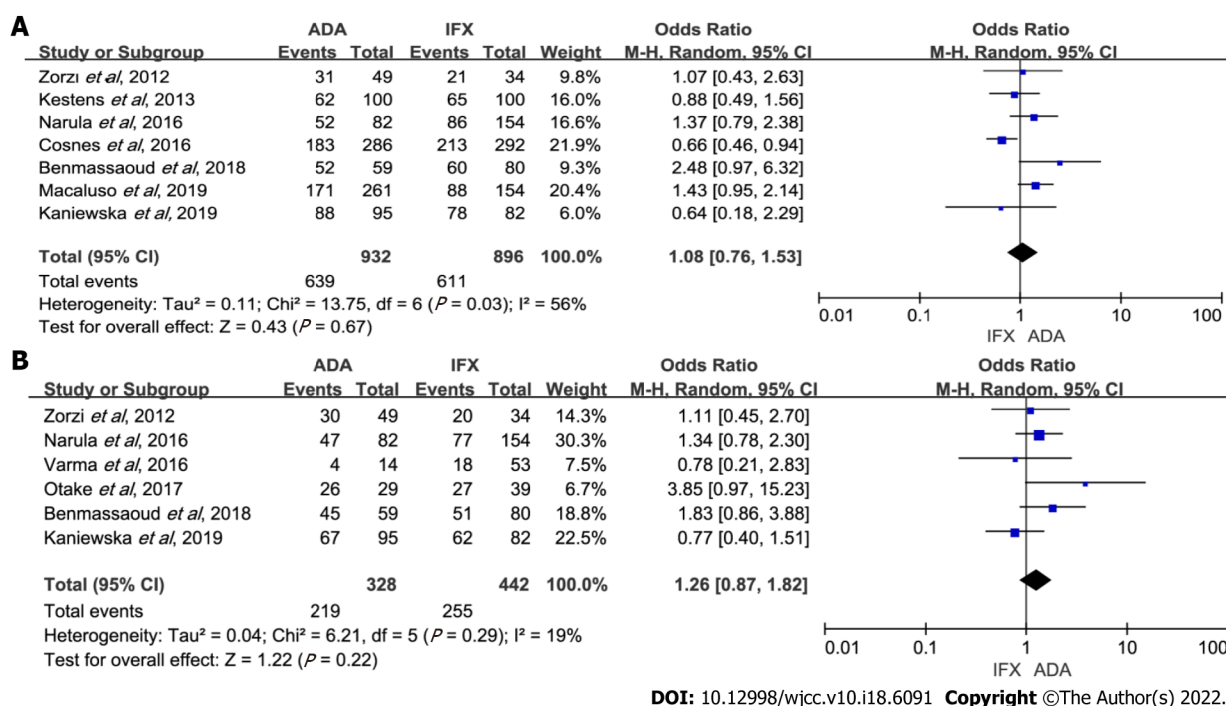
A

| Study or Subgroup | ADA Events | ADA Total | IFX Events | IFX Total | Weight | Odds Ratio M-H, Random, 95% CI |
|---|---|---|---|---|---|---|
| Zorzı *et al*, 2012 | 31 | 49 | 21 | 34 | 9.8% | 1.07 [0.43, 2.63] |
| Kestens *et al*, 2013 | 62 | 100 | 65 | 100 | 16.0% | 0.88 [0.49, 1.56] |
| Narula *et al*, 2016 | 52 | 82 | 86 | 154 | 16.6% | 1.37 [0.79, 2.38] |
| Cosnes *et al*, 2016 | 183 | 286 | 213 | 292 | 21.9% | 0.66 [0.46, 0.94] |
| Benmassaoud *et al*, 2018 | 52 | 59 | 60 | 80 | 9.3% | 2.48 [0.97, 6.32] |
| Macaluso *et al*, 2019 | 171 | 261 | 88 | 154 | 20.4% | 1.43 [0.95, 2.14] |
| Kaniewska *et al*, 2019 | 88 | 95 | 78 | 82 | 6.0% | 0.64 [0.18, 2.29] |
| **Total (95% CI)** | | **932** | | **896** | **100.0%** | **1.08 [0.76, 1.53]** |
| Total events | 639 | | 611 | | | |

Heterogeneity: Tau² = 0.11; Chi² = 13.75, df = 6 ($P$ = 0.03); I² = 56%
Test for overall effect: Z = 0.43 ($P$ = 0.67)

Odds Ratio
M-H, Random, 95% CI
0.01 0.1 1 10 100
IFX ADA

B

| Study or Subgroup | ADA Events | ADA Total | IFX Events | IFX Total | Weight | Odds Ratio M-H, Random, 95% CI |
|---|---|---|---|---|---|---|
| Zorzi *et al*, 2012 | 30 | 49 | 20 | 34 | 14.3% | 1.11 [0.45, 2.70] |
| Narula *et al*, 2016 | 47 | 82 | 77 | 154 | 30.3% | 1.34 [0.78, 2.30] |
| Varma *et al*, 2016 | 4 | 14 | 18 | 53 | 7.5% | 0.78 [0.21, 2.83] |
| Otake *et al*, 2017 | 26 | 29 | 27 | 39 | 6.7% | 3.85 [0.97, 15.23] |
| Benmassaoud *et al*, 2018 | 45 | 59 | 51 | 80 | 18.8% | 1.83 [0.86, 3.88] |
| Kaniewska *et al*, 2019 | 67 | 95 | 62 | 82 | 22.5% | 0.77 [0.40, 1.51] |
| **Total (95% CI)** | | **328** | | **442** | **100.0%** | **1.26 [0.87, 1.82]** |
| Total events | 219 | | 255 | | | |

Heterogeneity: Tau² = 0.04; Chi² = 6.21, df = 5 ($P$ = 0.29); I² = 19%
Test for overall effect: Z = 1.22 ($P$ = 0.22)

Odds Ratio
M-H, Random, 95% CI
0.01 0.1 1 10 100
IFX ADA

**DOI:** 10.12998/wjcc.v10.i18.6091 **Copyright** ©The Author(s) 2022.